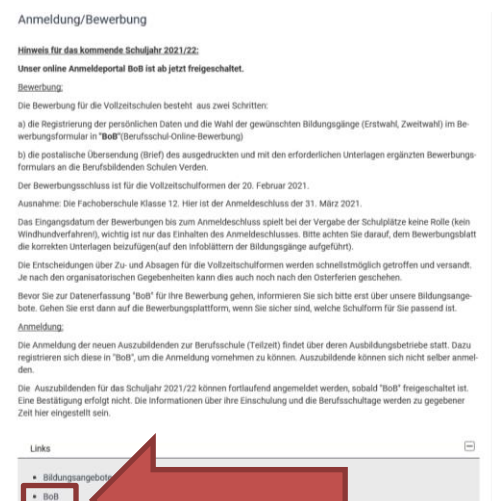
Anmeldung/Bewerbung

Hinweis für das kommende Schuljahr 2021/22:

Unser online Anmeldeportal BoB ist ab jetzt freigeschaltet.

Bewerbung:

Die Bewerbung für die Vollzeitschulen besteht aus zwei Schritten:

a) die Registrierung der persönlichen Daten und die Wahl der gewünschten Bildungsgänge (Erstwahl, Zweitwahl) im Bewerbungsformular in "BoB"(Berufsschul-Online-Bewerbung)

b) die postalische Übersendung (Brief) des ausgedruckten und mit den erforderlichen Unterlagen ergänzten Bewerbungsformulars an die Berufsbildenden Schulen Verden.

Der Bewerbungsschluss ist für die Vollzeitschulformen der 20. Februar 2021.

Ausnahme: Die Fachoberschule Klasse 12. Hier ist der Anmeldeschluss der 31. März 2021.

Das Eingangsdatum der Bewerbungen bis zum Anmeldeschluss spielt bei der Vergabe der Schulplätze keine Rolle (kein Windhundverfahren!), wichtig ist nur das Einhalten des Anmeldeschlusses. Bitte achten Sie darauf, dem Bewerbungsblatt die korrekten Unterlagen beizufügen(auf den Infoblättern der Bildungsgänge aufgeführt).

Die Entscheidungen über Zu- und Absagen für die Vollzeitschulformen werden schnellstmöglich getroffen und versandt. Je nach den organisatorischen Gegebenheiten kann dies auch noch nach den Osterferien geschehen.

Bevor Sie zur Datenerfassung "BoB" für Ihre Bewerbung gehen, informieren Sie sich bitte erst über unsere Bildungsangebote. Gehen Sie erst dann auf die Bewerbungsplattform, wenn Sie sicher sind, welche Schulform für Sie passend ist.

Anmeldung:

Die Anmeldung der neuen Auszubildenden zur Berufsschule (Teilzeit) findet über deren Ausbildungsbetriebe statt. Dazu registrieren sich diese in "BoB", um die Anmeldung vornehmen zu können. Auszubildende können sich nicht selber anmelden.

Die Auszubildenden für das Schuljahr 2021/22 können fortlaufend angemeldet werden, sobald "BoB" freigeschaltet ist. Eine Bestätigung erfolgt nicht. Die Informationen über ihre Einschulung und die Berufsschultage werden zu gegebener Zeit hier eingestellt sein.

Links

• Bildungsangebot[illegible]
• BoB